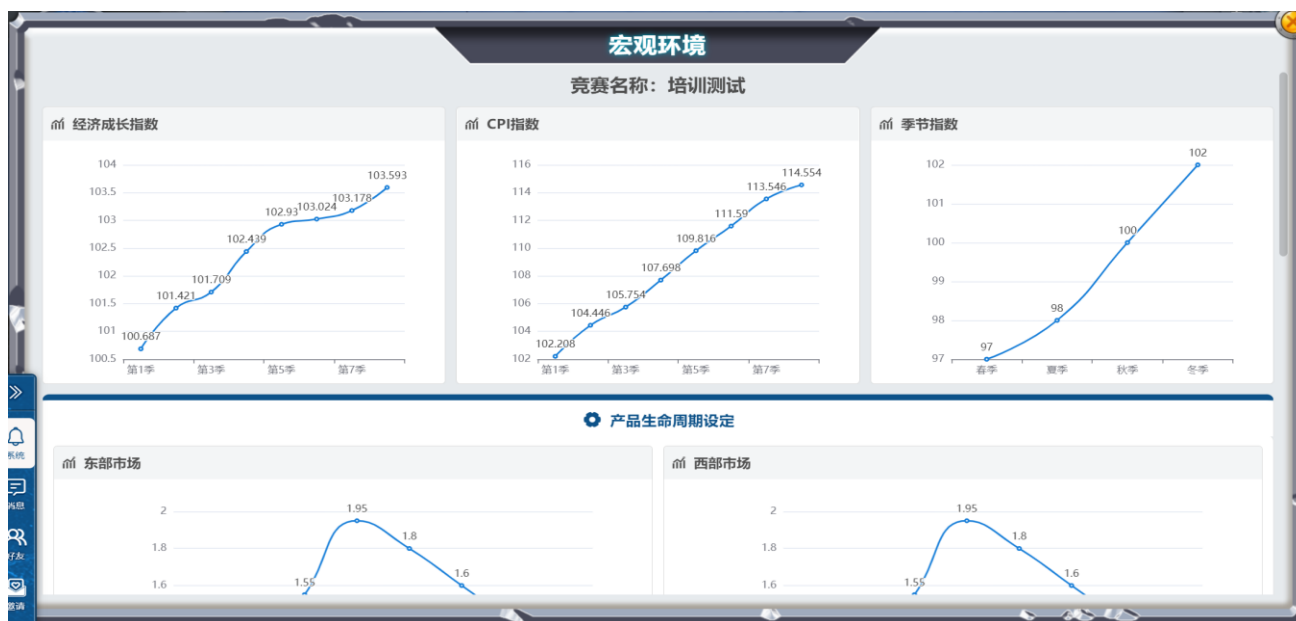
宏观环境

竞赛名称：培训测试

经济成长指数

104
103.5
103
102.5
102
101.5
101
100.5

100.687
101.421
101.709
102.439
102.93
103.024
103.178
103.593

第1季 第3季 第5季 第7季

CPI指数

116
114
112
110
108
106
104
102

102.208
104.446
105.754
107.698
109.816
111.59
113.546
114.554

第1季 第3季 第5季 第7季

季节指数

102
101
100
99
98
97

97
98
100
102

春季 夏季 秋季 冬季

产品生命周期设定

东部市场

2
1.8
1.6

1.55
1.95
1.8
1.6

西部市场

2
1.8
1.6

1.55
1.95
1.8
1.6

系统
消息
好友
邀请